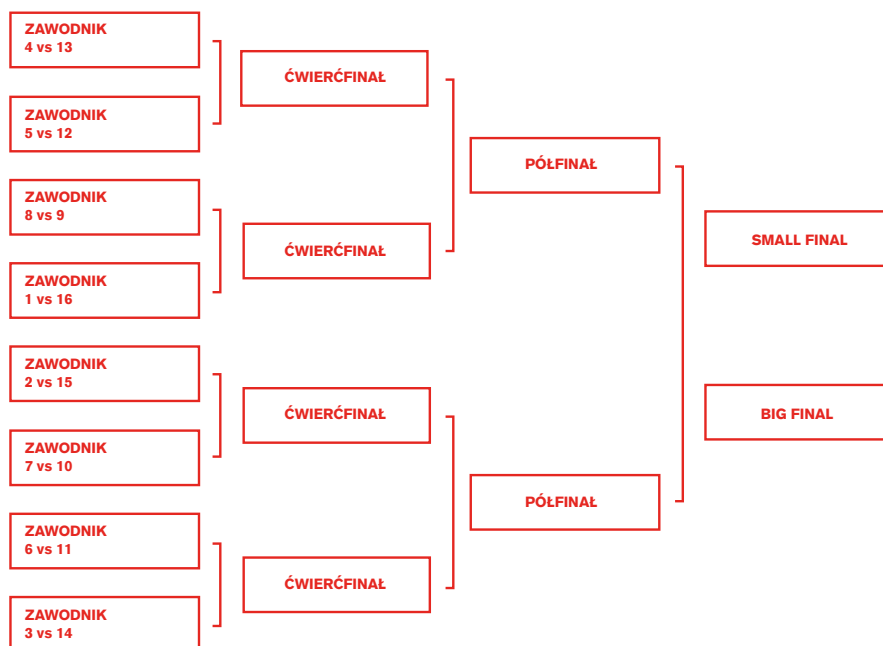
ZAWODNIK
4 vs 13

ZAWODNIK
5 vs 12

ZAWODNIK
8 vs 9

ZAWODNIK
1 vs 16

ZAWODNIK
2 vs 15

ZAWODNIK
7 vs 10

ZAWODNIK
6 vs 11

ZAWODNIK
3 vs 14

ĆWIERĆFINAŁ

ĆWIERĆFINAŁ

ĆWIERĆFINAŁ

ĆWIERĆFINAŁ

PÓŁFINAŁ

PÓŁFINAŁ

SMALL FINAL

BIG FINAL